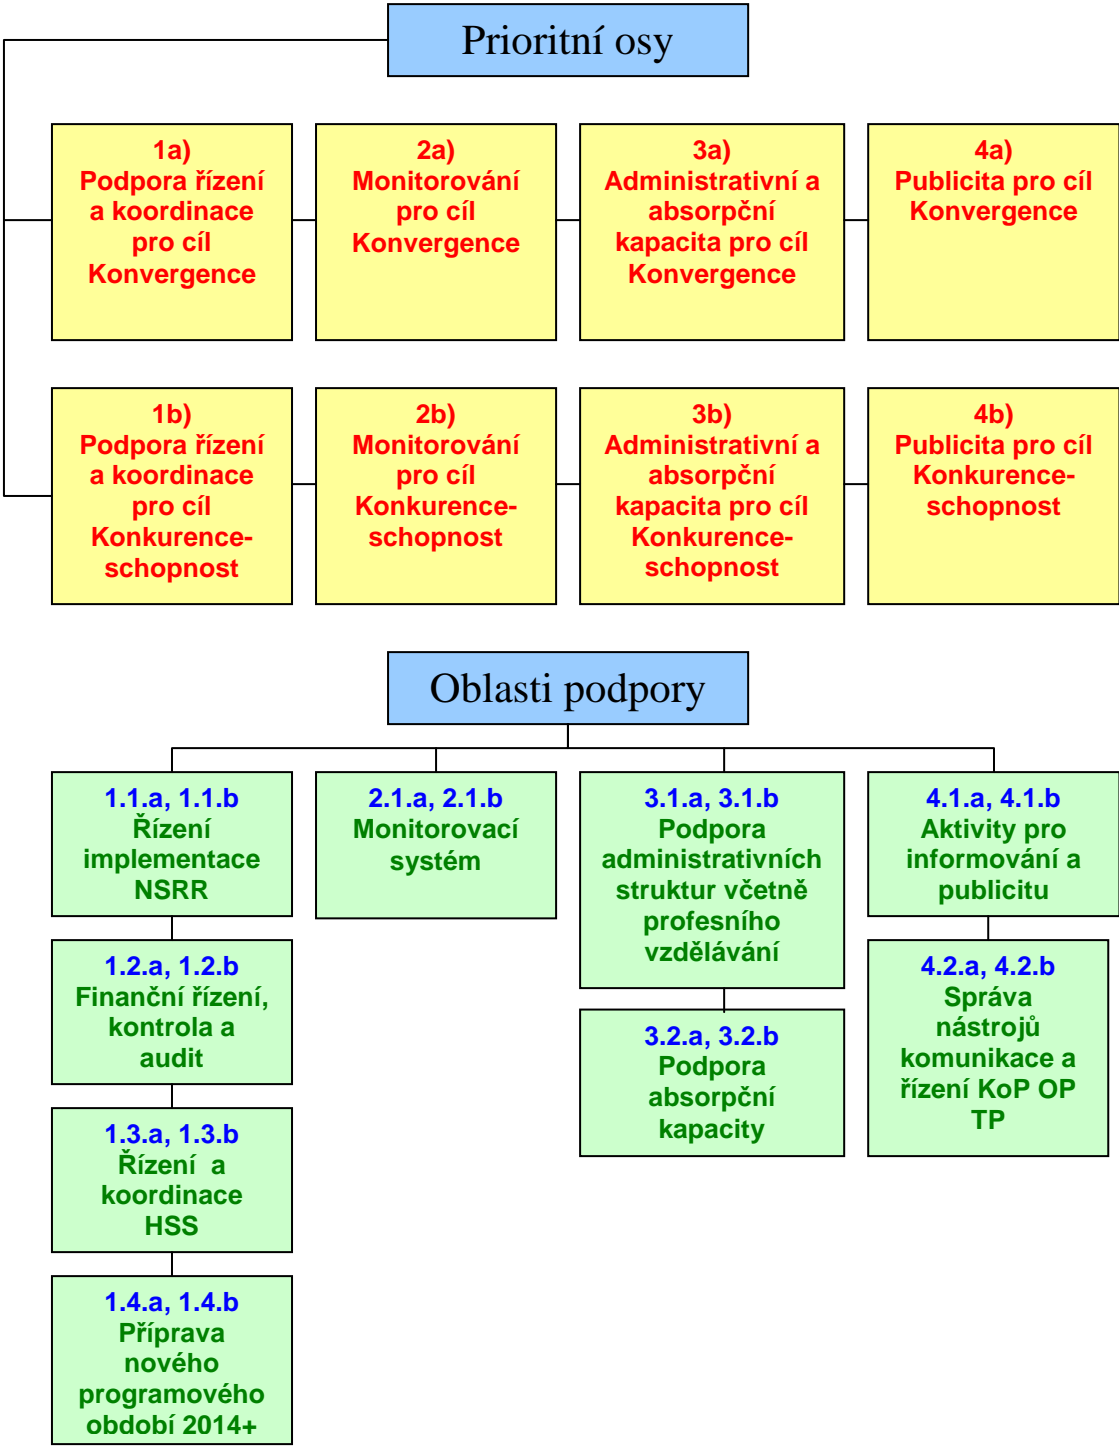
Prioritní osy

1a)
Podpora řízení a koordinace pro cíl Konvergence

2a)
Monitorování pro cíl Konvergence

3a)
Administrativní a absorpční kapacita pro cíl Konvergence

4a)
Publicita pro cíl Konvergence

1b)
Podpora řízení a koordinace pro cíl Konkurenceschopnost

2b)
Monitorování pro cíl Konkurenceschopnost

3b)
Administrativní a absorpční kapacita pro cíl Konkurenceschopnost

4b)
Publicita pro cíl Konkurenceschopnost

Oblasti podpory

1.1.a, 1.1.b
Řízení implementace NSRR

1.2.a, 1.2.b
Finanční řízení, kontrola a audit

1.3.a, 1.3.b
Řízení a koordinace HSS

1.4.a, 1.4.b
Příprava nového programového období 2014+

2.1.a, 2.1.b
Monitorovací systém

3.1.a, 3.1.b
Podpora administrativních struktur včetně profesního vzdělávání

3.2.a, 3.2.b
Podpora absorpční kapacity

4.1.a, 4.1.b
Aktivity pro informování a publicitu

4.2.a, 4.2.b
Správa nástrojů komunikace a řízení KoP OP TP